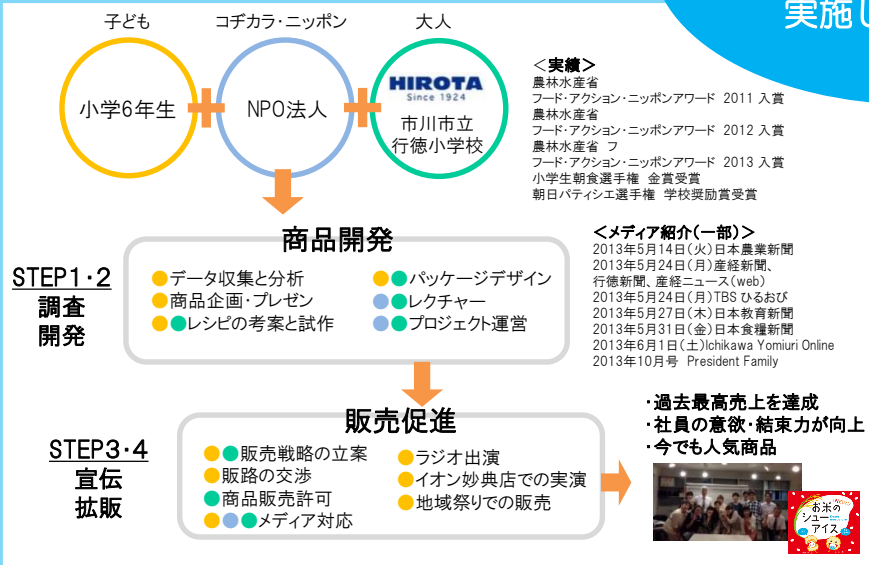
実施し

子ども
コヂカラ・ニッポン
大人

小学6年生
NPO法人
HIROTA
Since 1924
市川市立
行徳小学校

＜実績＞
農林水産省
フード・アクション・ニッポンアワード 2011 入賞
農林水産省
フード・アクション・ニッポンアワード 2012 入賞
農林水産省 フ
フード・アクション・ニッポンアワード 2013 入賞
小学生朝食選手権 金賞受賞
朝日パティシエ選手権 学校奨励賞受賞

商品開発
STEP1・2
調査
開発
データ収集と分析
商品企画・プレゼン
レシピの考案と試作
パッケージデザイン
レクチャー
プロジェクト運営

＜メディア紹介（一部）＞
2013年5月14日（火）日本農業新聞
2013年5月24日（月）産経新聞、
行徳新聞、産経ニュース（web）
2013年5月24日（月）TBS ひるおび
2013年5月27日（木）日本教育新聞
2013年5月31日（金）日本食糧新聞
2013年6月1日（土）Ichikawa Yomiuri Online
2013年10月号 President Family

販売促進
STEP3・4
宣伝
拡販
販売戦略の立案
販路の交渉
商品販売許可
メディア対応
ラジオ出演
イオン妙典店での実演
地域祭りでの販売

・過去最高売上を達成
・社員の意欲・結束力が向上
・今でも人気商品

お米の
シュー
アイス